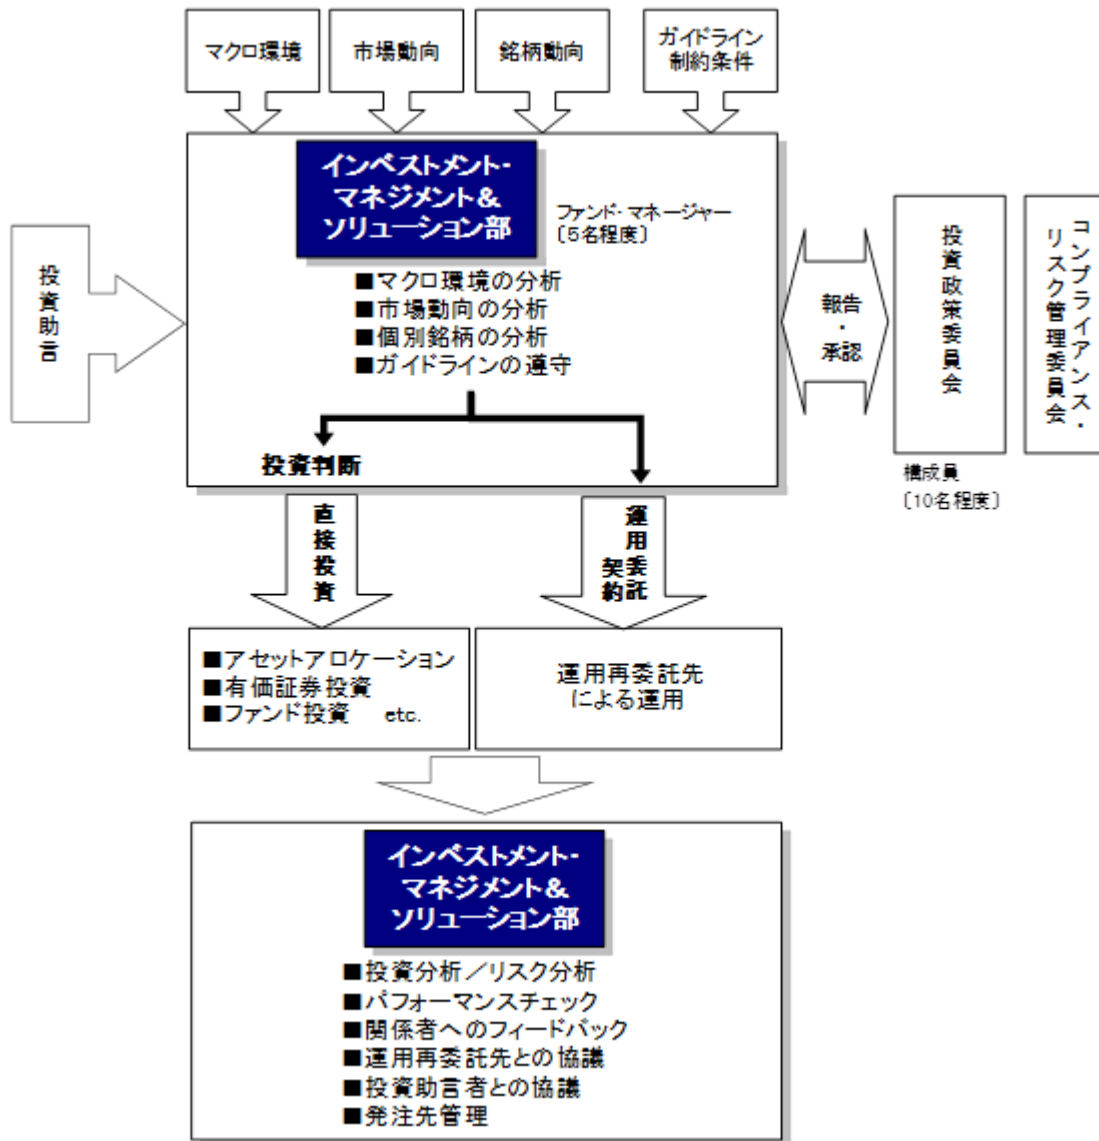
マクロ環境

市場動向

銘柄動向

ガイドライン
制約条件

インベストメント・
マネジメント＆
ソリューション部

ファンド・マネージャー
（5名程度）

投資助言

■マクロ環境の分析
■市場動向の分析
■個別銘柄の分析
■ガイドラインの遵守

報告・承認

投資政策委員会

コンプライアンス・リスク管理委員会

構成員
（10名程度）

投資判断

直接投資

運用委託契約

■アセットアロケーション
■有価証券投資
■ファンド投資　　etc.

運用再委託先
による運用

インベストメント・
マネジメント＆
ソリューション部

■投資分析／リスク分析
■パフォーマンスチェック
■関係者へのフィードバック
■運用再委託先との協議
■投資助言者との協議
■発注先管理